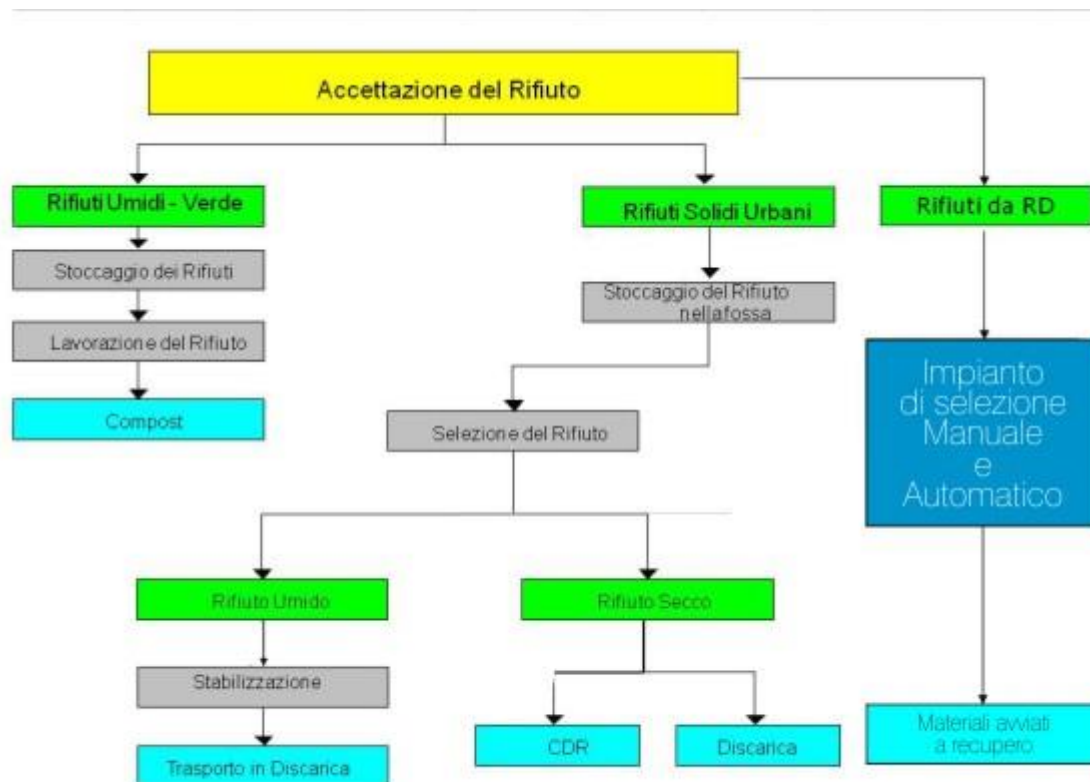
Accettazione del Rifiuto

Rifiuti Umidi - Verde

Stoccaggio dei Rifiuti

Lavorazione del Rifiuto

Compost

Rifiuti Solidi Urbani

Stoccaggio del Rifiuto nella fossa

Selezione del Rifiuto

Rifiuto Umido

Stabilizzazione

Trasporto in Discarica

Rifiuto Secco

CDR

Discarica

Rifiuti da RD

Impianto di selezione Manuale e Automatico

Materiali avviati a recupero